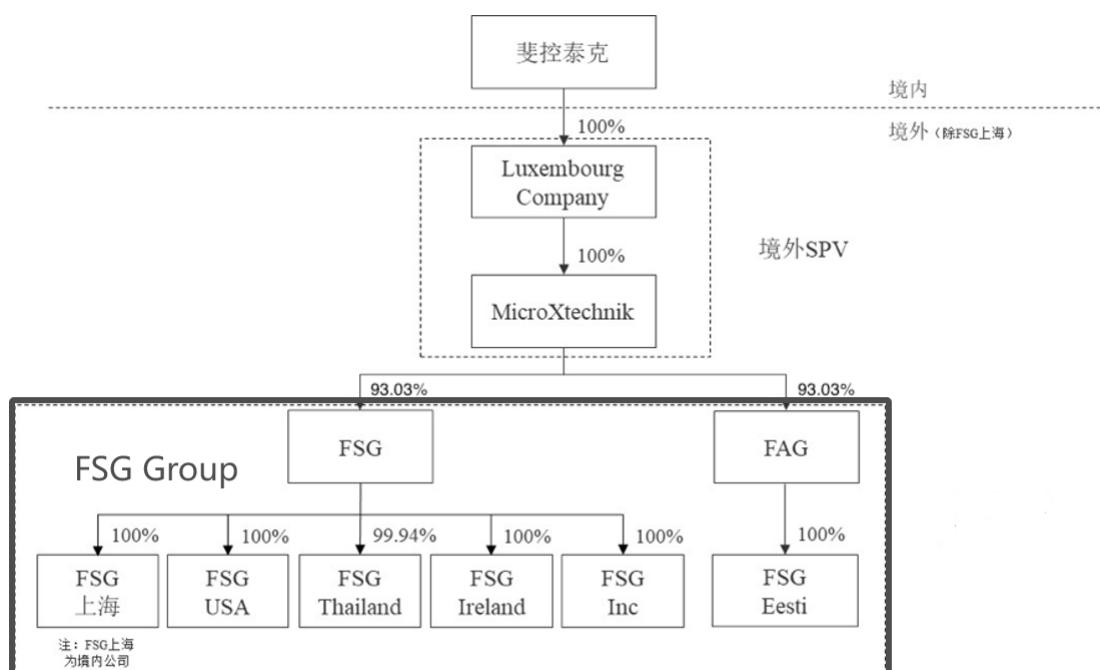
斐控泰克

境内

100%

境外（除FSG上海）

Luxembourg Company

100%

境外SPV

MicroXtechnik

93.03%

93.03%

FSG

FAG

FSG Group

100%

100%

99.94%

100%

100%

100%

FSG 上海

FSG USA

FSG Thailand

FSG Ireland

FSG Inc

FSG Eesti

注：FSG上海为境内公司